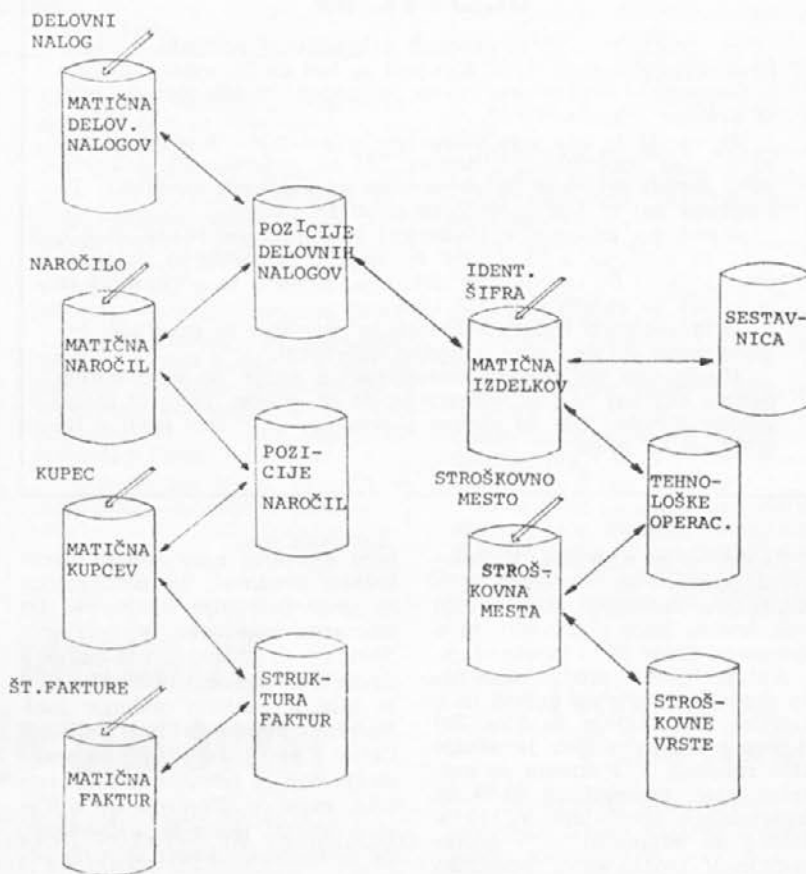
DELOVNI NALOG

MATIČNA DELOV. NALOGOV

POZICIJE DELOVNIH NALOGOV

NAROČILO

MATIČNA NAROČIL

POZICIJE NAROČIL

KUPEC

MATIČNA KUPCEV

ŠT.FAKTURE

STRUKTURA FAKTUR

MATIČNA FAKTUR

IDENT. ŠIFRA

MATIČNA IZDELKOV

SESTAVNICA

STROŠKOVNO MESTO

TEHNOLOŠKE OPERAC.

STROŠKOVNA MESTA

STROŠKOVNE VRSTE